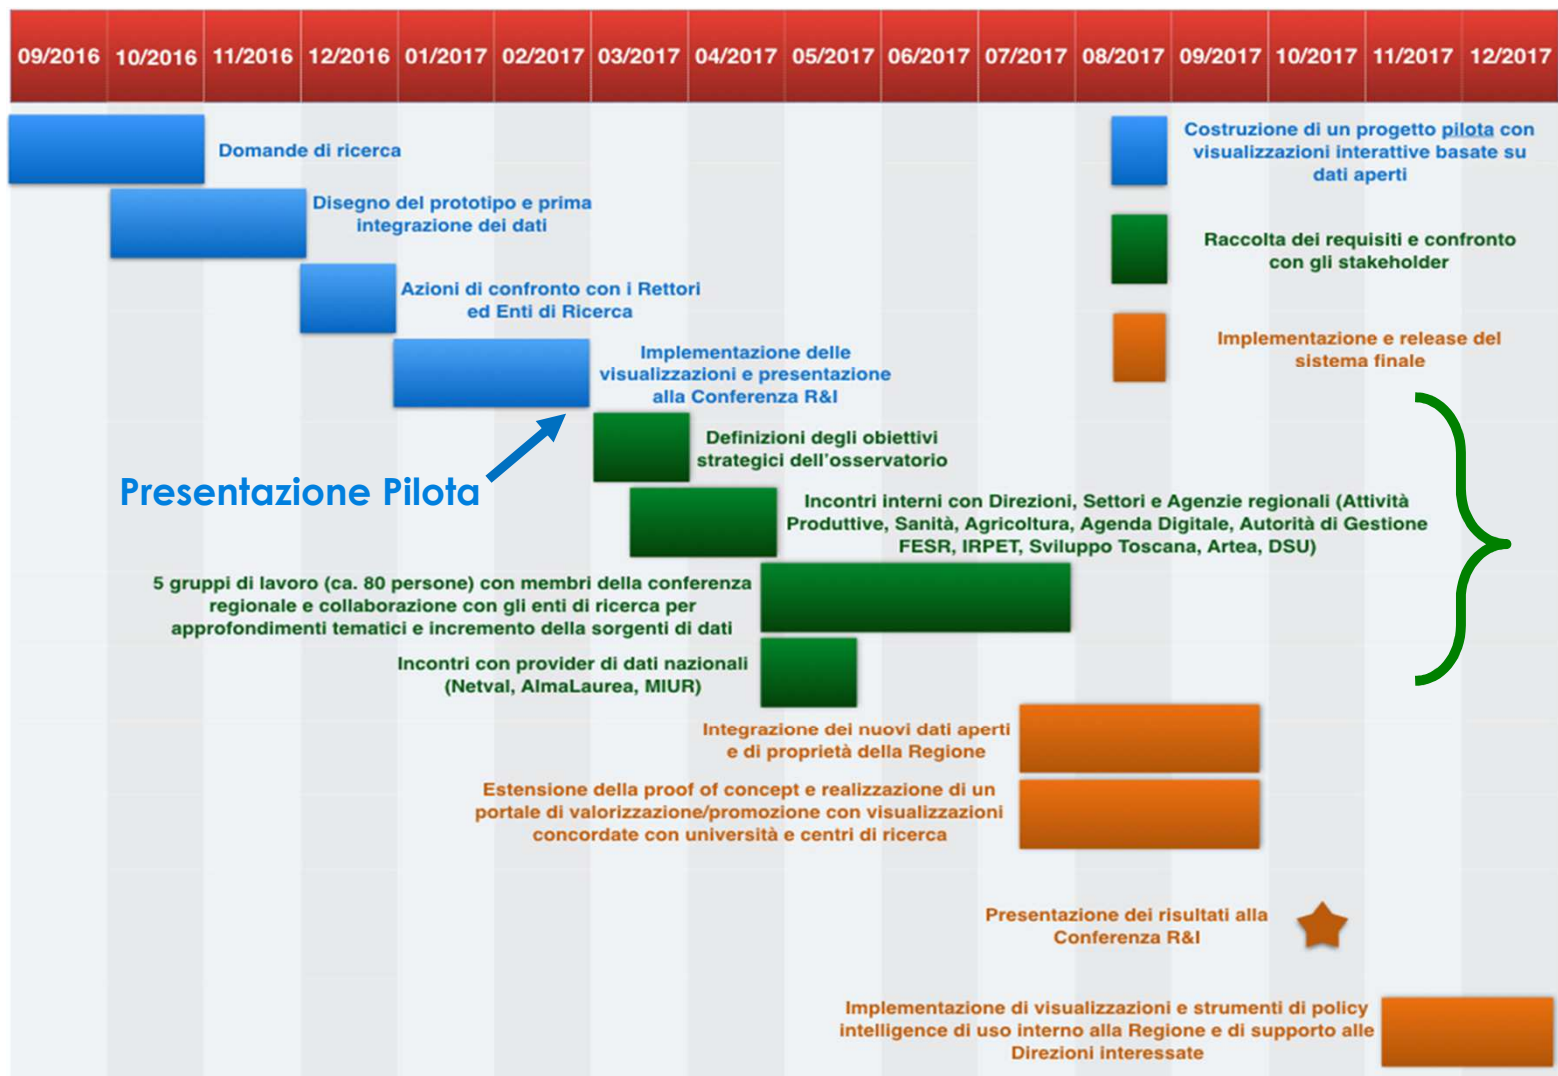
| 09/2016 | 10/2016 | 11/2016 | 12/2016 | 01/2017 | 02/2017 | 03/2017 | 04/2017 | 05/2017 | 06/2017 | 07/2017 | 08/2017 | 09/2017 | 10/2017 | 11/2017 | 12/2017 |
|---|---|---|---|---|---|---|---|---|---|---|---|---|---|---|---|

Domande di ricerca

Disegno del prototipo e prima integrazione dei dati

Azioni di confronto con i Rettori ed Enti di Ricerca

Implementazione delle visualizzazioni e presentazione alla Conferenza R&I

Presentazione Pilota

Definizioni degli obiettivi strategici dell'osservatorio

Incontri interni con Direzioni, Settori e Agenzie regionali (Attività Produttive, Sanità, Agricoltura, Agenda Digitale, Autorità di Gestione FESR, IRPET, Sviluppo Toscana, Artea, DSU)

5 gruppi di lavoro (ca. 80 persone) con membri della conferenza regionale e collaborazione con gli enti di ricerca per approfondimenti tematici e incremento della sorgenti di dati

Incontri con provider di dati nazionali (Netval, AlmaLaurea, MIUR)

Integrazione dei nuovi dati aperti e di proprietà della Regione

Estensione della proof of concept e realizzazione di un portale di valorizzazione/promozione con visualizzazioni concordate con università e centri di ricerca

Presentazione dei risultati alla Conferenza R&I

Implementazione di visualizzazioni e strumenti di policy intelligence di uso interno alla Regione e di supporto alle Direzioni interessate

Costruzione di un progetto pilota con visualizzazioni interattive basate su dati aperti

Raccolta dei requisiti e confronto con gli stakeholder

Implementazione e release del sistema finale